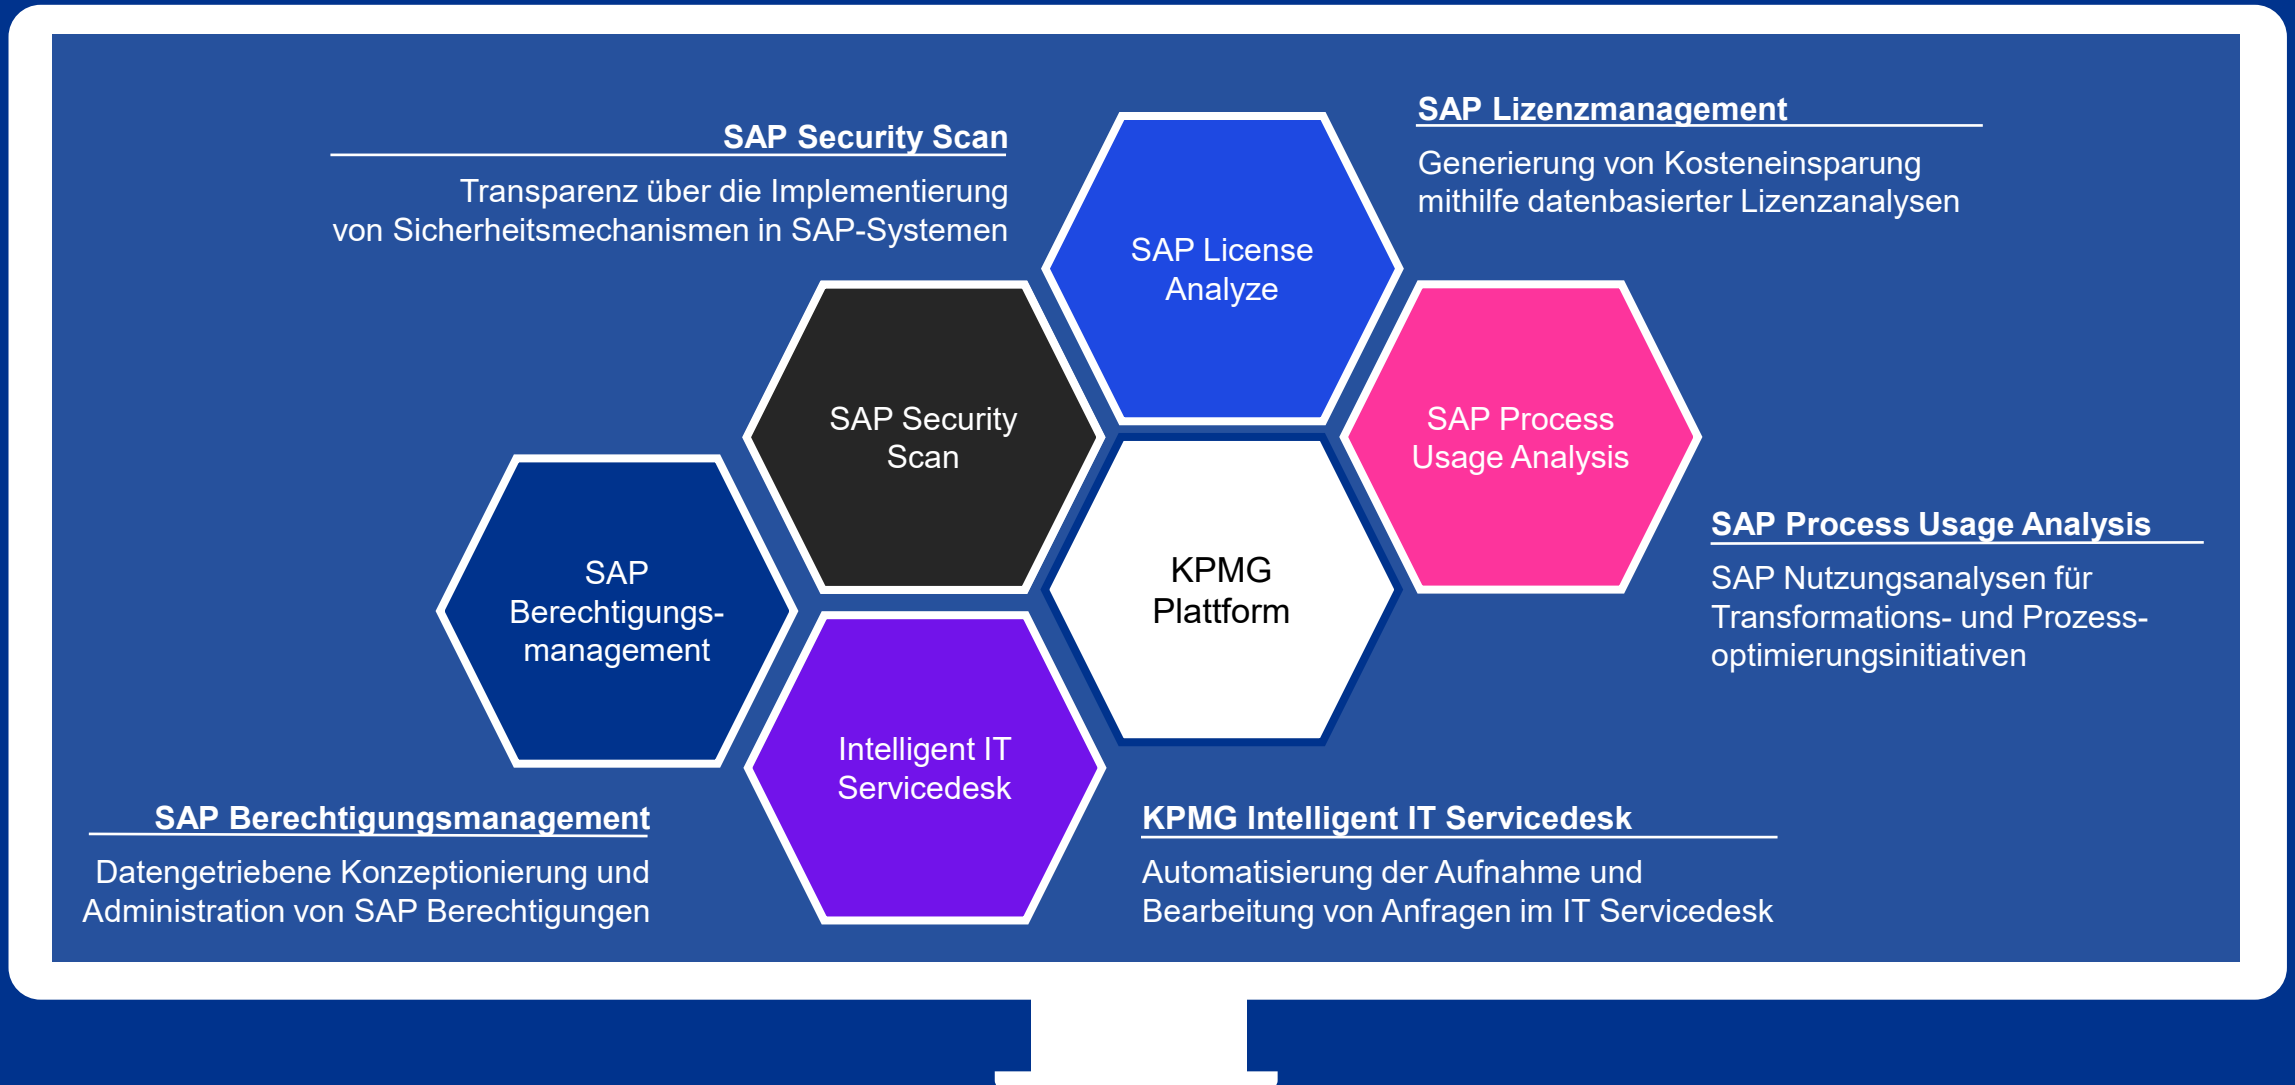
SAP Security Scan

Transparenz über die Implementierung von Sicherheitsmechanismen in SAP-Systemen

SAP Lizenzmanagement

Generierung von Kosteneinsparung mithilfe datenbasierter Lizenzanalysen

SAP License Analyze

SAP Security Scan

SAP Process Usage Analysis

KPMG Plattform

SAP Berechtigungs-management

Intelligent IT Servicedesk

SAP Process Usage Analysis

SAP Nutzungsanalysen für Transformations- und Prozess-optimierungsinitiativen

SAP Berechtigungsmanagement

Datengetriebene Konzeptionierung und Administration von SAP Berechtigungen

KPMG Intelligent IT Servicedesk

Automatisierung der Aufnahme und Bearbeitung von Anfragen im IT Servicedesk